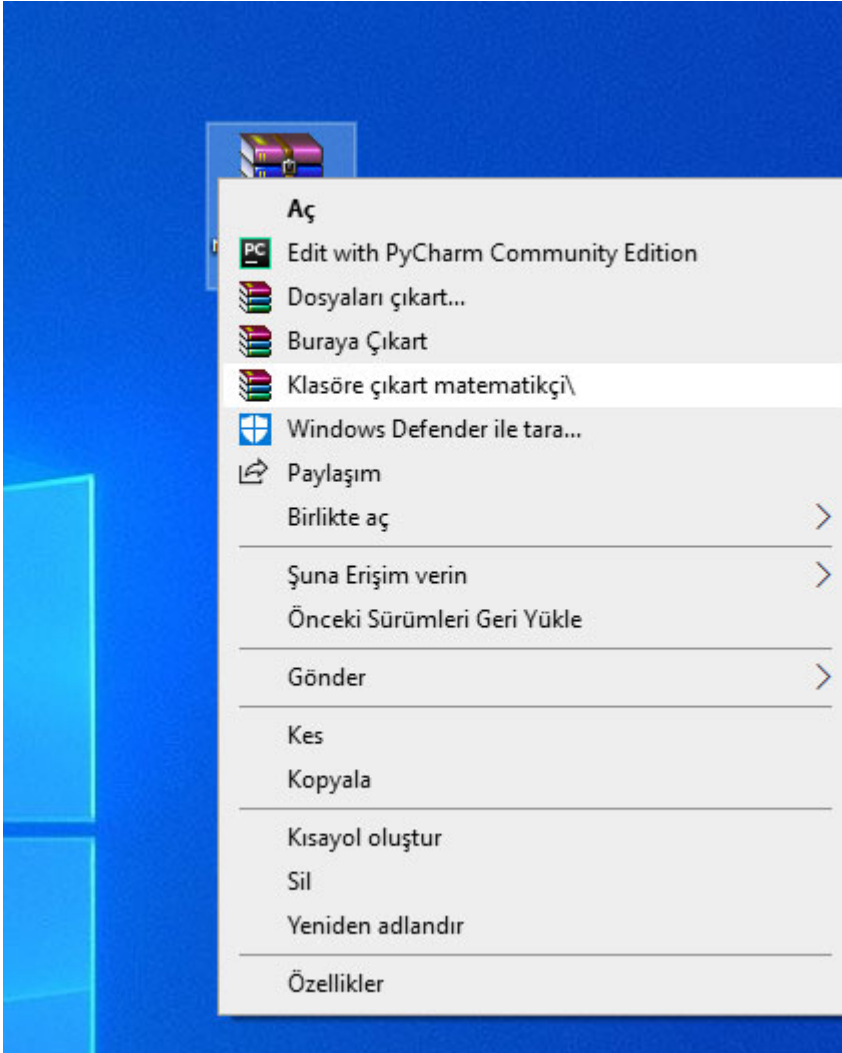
Aç
Edit with PyCharm Community Edition
Dosyaları çıkart...
Buraya Çıkart
Klasöre çıkart matematikçi\
Windows Defender ile tara...
Paylaşım
Birlikte aç
Şuna Erişim verin
Önceki Sürümleri Geri Yükle
Gönder
Kes
Kopyala
Kısayol oluştur
Sil
Yeniden adlandır
Özellikler